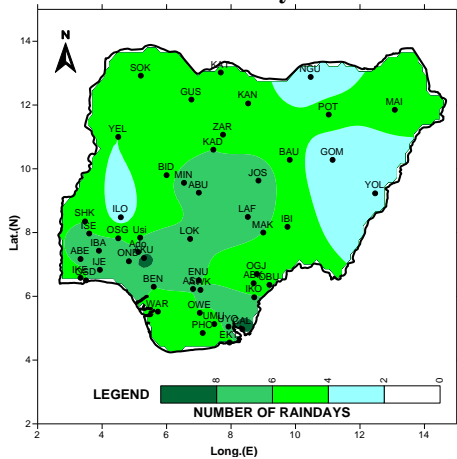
N

SOK KAT NGU GUS KAN POT MAI YEL ZAR KAD BAU GOM BID MIN ABU JOS YOL ILO LAF IBI SHK MAK ISE OSG Usi LOK IBA Ado ABE OND AKU OGJ IKE IJE ABD BEN ENU ABK OBU ASB IKO WAR OWE UMU PHO UYO CAL EKT

Lat.(N)
14
12
10
8
6
4
2

LEGEND
8 6 4 2 0
NUMBER OF RAINDAYS

2 4 6 8 10 12 14
Long.(E)